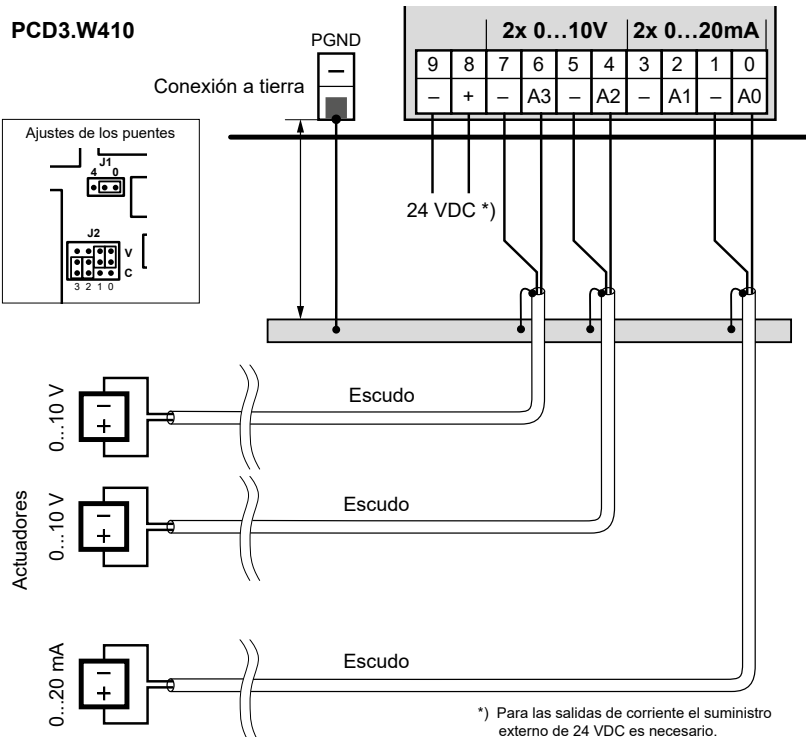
PCD3.W410

PGND

–

Conexión a tierra

| | | 2x 0…10V | | | | 2x 0…20mA | | | |
|---|---|---|---|---|---|---|---|---|---|
| 9 | 8 | 7 | 6 | 5 | 4 | 3 | 2 | 1 | 0 |
| – | + | – | A3 | – | A2 | – | A1 | – | A0 |

Ajustes de los puentes

J1
4 0

J2
V
C
3 2 1 0

24 VDC *)

Escudo

Escudo

Escudo

0...10 V

0...10 V

0...20 mA

Actuadores

–
+

–
+

–
+

*) Para las salidas de corriente el suministro externo de 24 VDC es necesario.